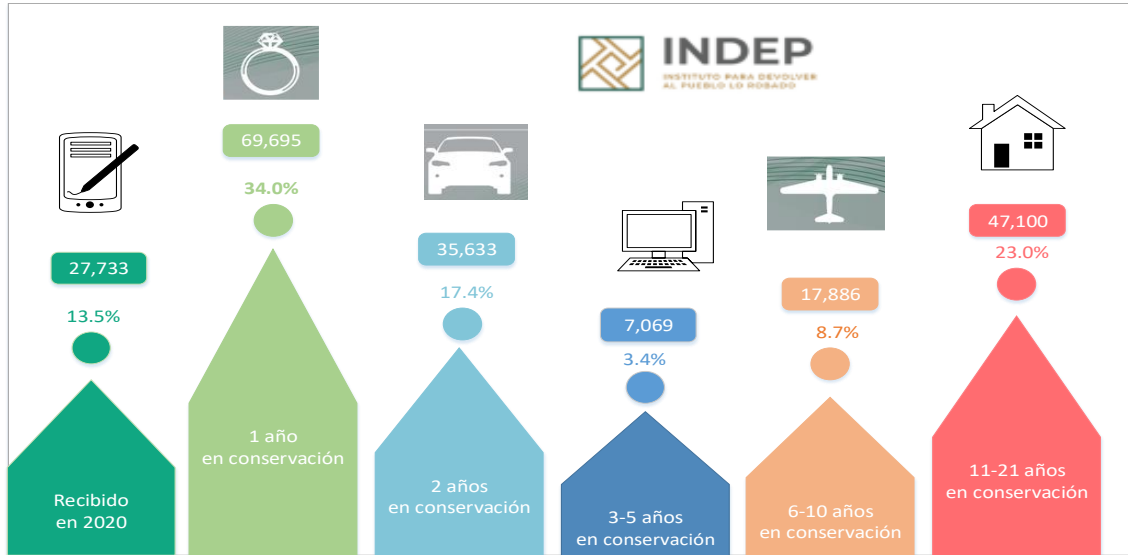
INDEP
INSTITUTO PARA DEVOLVER AL PUEBLO LO ROBADO

27,733
13.5%
Recibido en 2020

69,695
34.0%
1 año en conservación

35,633
17.4%
2 años en conservación

7,069
3.4%
3-5 años en conservación

17,886
8.7%
6-10 años en conservación

47,100
23.0%
11-21 años en conservación